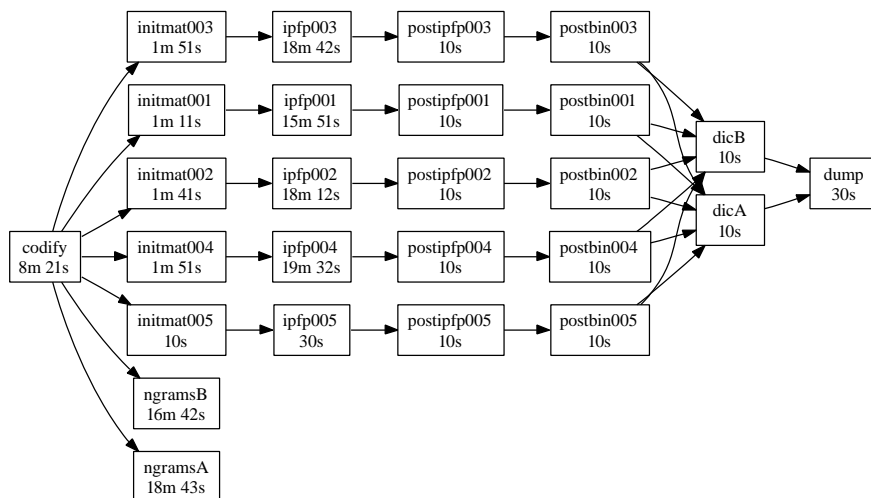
codify
8m 21s

initmat003
1m 51s

ipfp003
18m 42s

postipfp003
10s

postbin003
10s

initmat001
1m 11s

ipfp001
15m 51s

postipfp001
10s

postbin001
10s

initmat002
1m 41s

ipfp002
18m 12s

postipfp002
10s

postbin002
10s

initmat004
1m 51s

ipfp004
19m 32s

postipfp004
10s

postbin004
10s

initmat005
10s

ipfp005
30s

postipfp005
10s

postbin005
10s

ngramsB
16m 42s

ngramsA
18m 43s

dicB
10s

dicA
10s

dump
30s